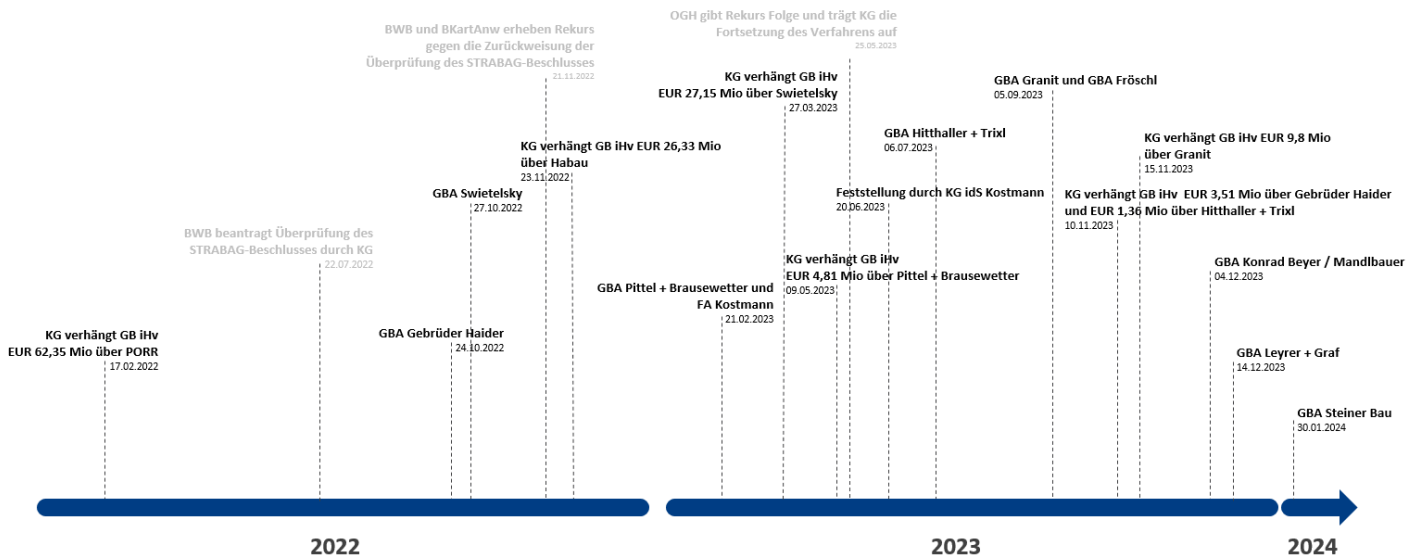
KG verhängt GB iHv EUR 62,35 Mio über PORR
17.02.2022

BWB beantragt Überprüfung des STRABAG-Beschlusses durch KG
22.07.2022

GBA Gebrüder Haider
24.10.2022

GBA Swietelsky
27.10.2022

BWB und BKartAnw erheben Rekurs gegen die Zurückweisung der Überprüfung des STRABAG-Beschlusses
21.11.2022

KG verhängt GB iHv EUR 26,33 Mio über Habau
23.11.2022

GBA Pittel + Brausewetter und FA Kostmann
21.02.2023

KG verhängt GB iHv EUR 27,15 Mio über Swietelsky
27.03.2023

KG verhängt GB iHv EUR 4,81 Mio über Pittel + Brausewetter
09.05.2023

OGH gibt Rekurs Folge und trägt KG die Fortsetzung des Verfahrens auf
25.05.2023

Feststellung durch KG idS Kostmann
20.06.2023

GBA Hitthaller + Trixl
06.07.2023

GBA Granit und GBA Fröschl
05.09.2023

KG verhängt GB iHv EUR 3,51 Mio über Gebrüder Haider und EUR 1,36 Mio über Hitthaller + Trixl
10.11.2023

KG verhängt GB iHv EUR 9,8 Mio über Granit
15.11.2023

GBA Konrad Beyer / Mandlbauer
04.12.2023

GBA Leyrer + Graf
14.12.2023

GBA Steiner Bau
30.01.2024

2022

2023

2024